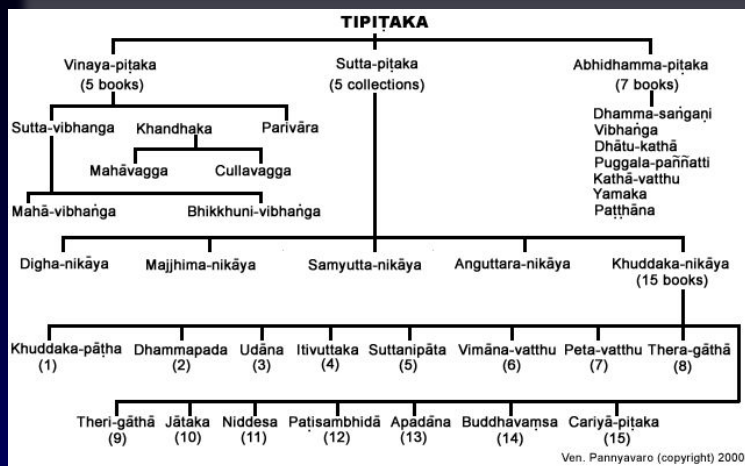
TIPIṬAKA

Vinaya-piṭaka
(5 books)

Sutta-piṭaka
(5 collections)

Abhidhamma-piṭaka
(7 books)

Sutta-vibhanga

Khandhaka

Parivāra

Mahāvagga

Cullavagga

Mahā-vibhaṅga

Bhikkhuni-vibhaṅga

Dhamma-saṅgaṇi
Vibhaṅga
Dhātu-kathā
Puggala-paññatti
Kathā-vatthu
Yamaka
Paṭṭhāna

Digha-nikāya

Majjhima-nikāya

Samyutta-nikāya

Anguttara-nikāya

Khuddaka-nikāya
(15 books)

Khuddaka-pāṭha
(1)

Dhammapada
(2)

Udāna
(3)

Itivuttaka
(4)

Suttanipāta
(5)

Vimāna-vatthu
(6)

Peta-vatthu
(7)

Thera-gāthā
(8)

Theri-gāthā
(9)

Jātaka
(10)

Niddesa
(11)

Paṭisambhidā
(12)

Apadāna
(13)

Buddhavaṃsa
(14)

Cariyā-piṭaka
(15)

Ven. Pannyavaro (copyright) 2000